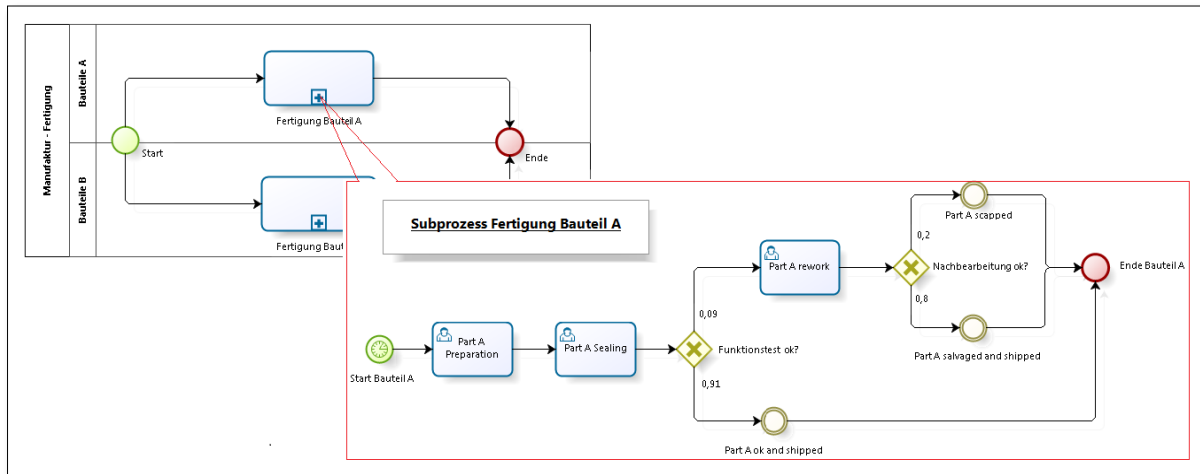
Manufaktur - Fertigung

Bauteile A

Bauteile B

Fertigung Bauteil A

Start

Ende

Fertigung Baut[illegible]

Subprozess Fertigung Bauteil A

Part A scapped

0,2

Part A rework

Nachbearbeitung ok?

Ende Bauteil A

0,8

0,09

Part A Preparation

Part A Sealing

Funktionstest ok?

Part A salvaged and shipped

Start Bauteil A

0,91

Part A ok and shipped